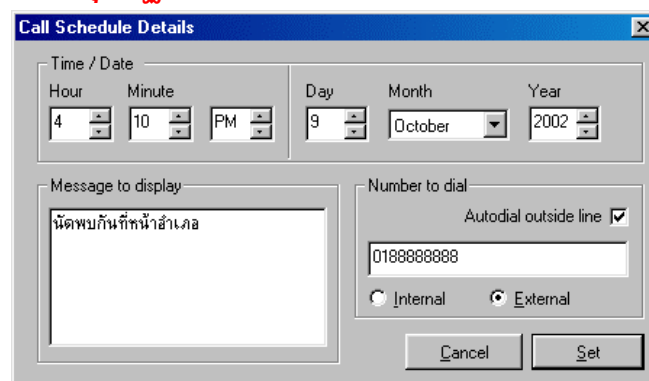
Call Schedule Details

Time / Date

Hour
4

Minute
10

PM

Day
9

Month
October

Year
2002

Message to display
นัดพบกันที่หน้าอำเภอ

Number to dial
Autodial outside line
0188888888
Internal
External

Cancel
Set